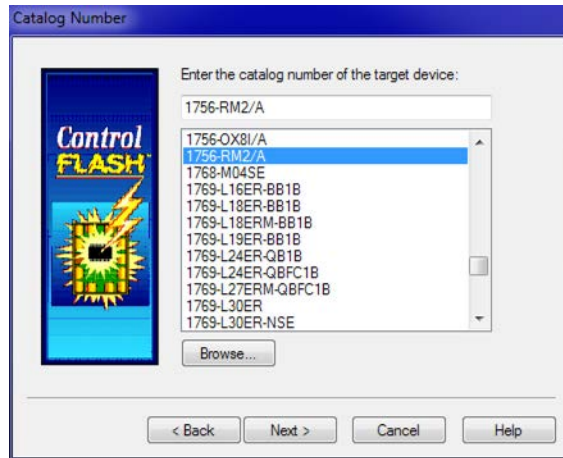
Catalog Number

Control FLASH

Enter the catalog number of the target device:

1756-RM2/A

1756-OX8I/A
1756-RM2/A
1768-M04SE
1769-L16ER-BB1B
1769-L18ER-BB1B
1769-L18ERM-BB1B
1769-L19ER-BB1B
1769-L24ER-QB1B
1769-L24ER-QBFC1B
1769-L27ERM-QBFC1B
1769-L30ER
1769-L30ER-NSE

Browse...

< Back
Next >
Cancel
Help